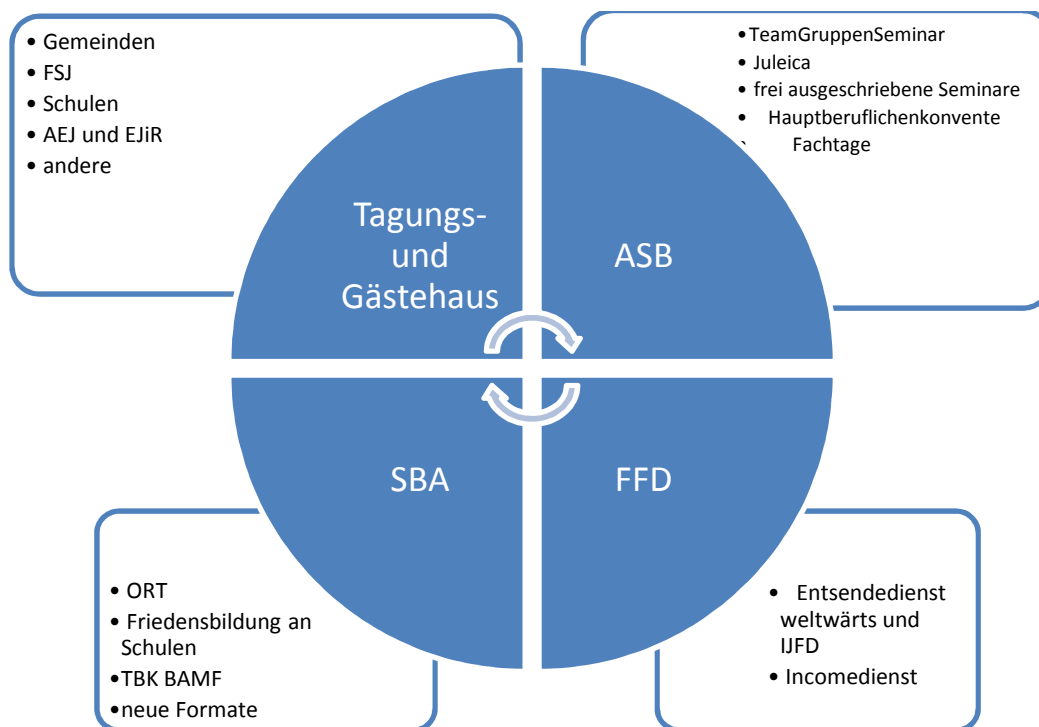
• Gemeinden
• FSJ
• Schulen
• AEJ und EJiR
• andere

• TeamGruppenSeminar
• Juleica
• frei ausgeschriebene Seminare
• Hauptberuflichenkonvente
` Fachtage

Tagungs- und Gästehaus

ASB

SBA

FFD

• ORT
• Friedensbildung an Schulen
• TBK BAMF
• neue Formate

• Entsendedienst weltwärts und IJFD
• Incomedienst